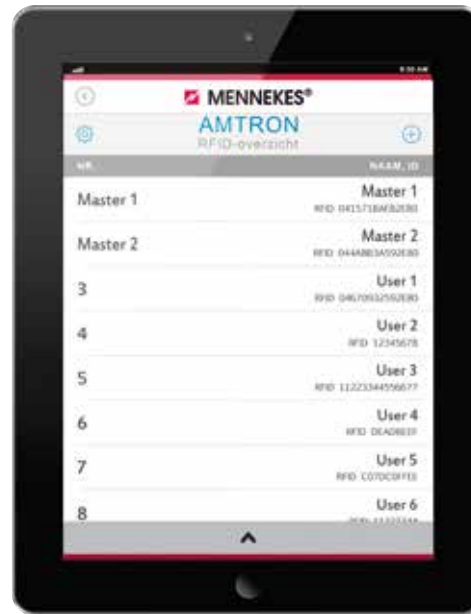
9:30 AM

MENNEKES®

AMTRON
RFID-overzicht

NR. NAAM, ID

Master 1 Master 1
RFID 04157186EB2E80

Master 2 Master 2
RFID 04488B3A592E80

3 User 1
RFID 04670932592E80

4 User 2
RFID 12345678

5 User 3
RFID 11223344556677

6 User 4
RFID DEADBEEF

7 User 5
RFID C07DC0FFEE

8 User 6
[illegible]